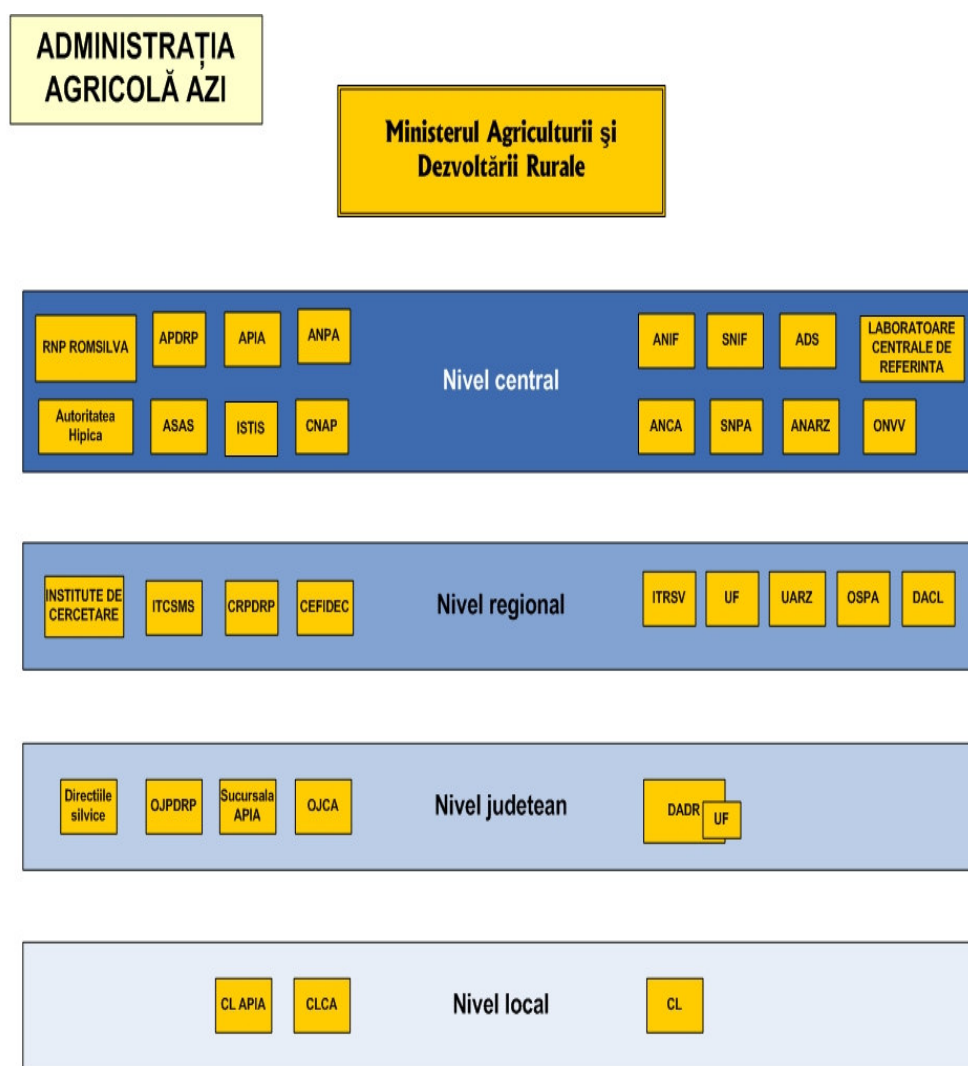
ADMINISTRAȚIA AGRICOLĂ AZI

Ministerul Agriculturii şi Dezvoltării Rurale

RNP ROMSILVA
APDRP
APIA
ANPA
Autoritatea Hipica
ASAS
ISTIS
CNAP

Nivel central

ANIF
SNIF
ADS
LABORATOARE CENTRALE DE REFERINTA
ANCA
SNPA
ANARZ
ONVV

INSTITUTE DE CERCETARE
ITCSMS
CRPDRP
CEFIDEC

Nivel regional

ITRSV
UF
UARZ
OSPA
DACL

Directiile silvice
OJPDRP
Sucursala APIA
OJCA

Nivel judetean

DADR
UF

CL APIA
CLCA

Nivel local

CL